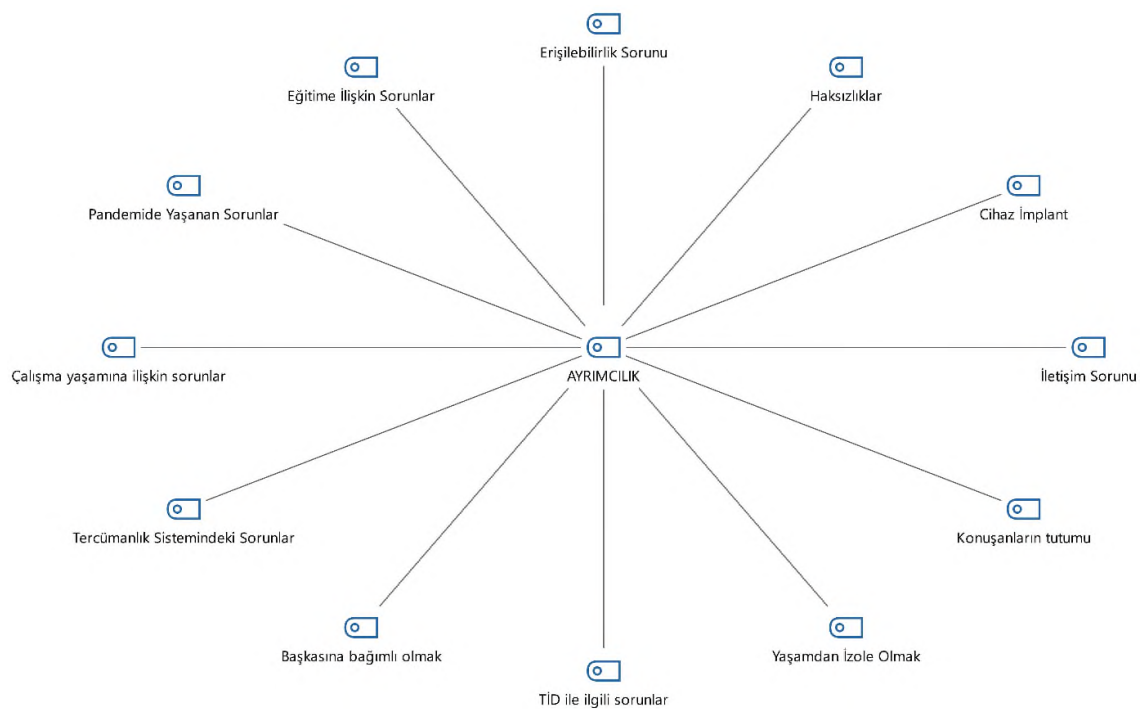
Erişilebilirlik Sorunu

Eğitime İlişkin Sorunlar

Haksızlıklar

Pandemide Yaşanan Sorunlar

Cihaz İmplant

Çalışma yaşamına ilişkin sorunlar

AYRIMCILIK

İletişim Sorunu

Tercümanlık Sistemindeki Sorunlar

Konuşanların tutumu

Başkasına bağımlı olmak

Yaşamdan İzole Olmak

TİD ile ilgili sorunlar